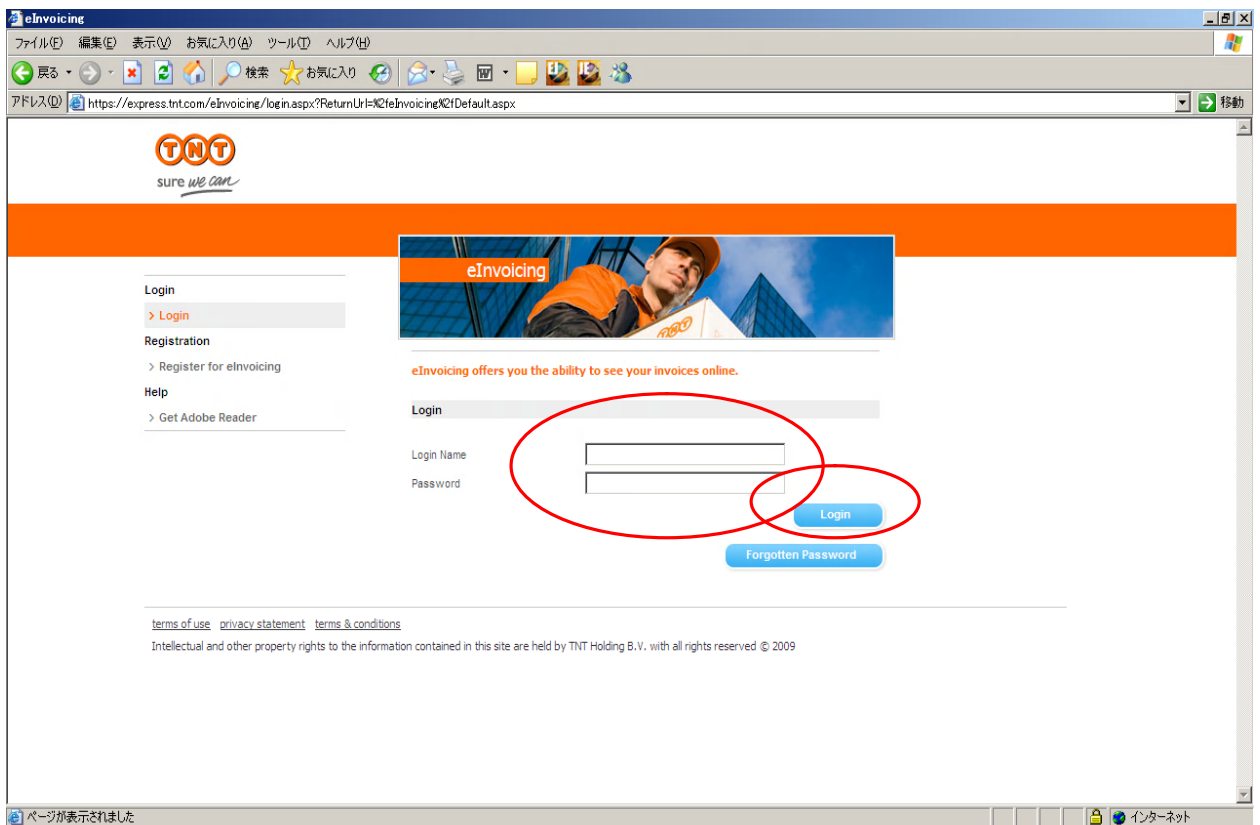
eInvoicing

ファイル(F) 編集(E) 表示(V) お気に入り(A) ツール(T) ヘルプ(H)

戻る 検索 お気に入り

アドレス(D) https://express.tnt.com/eInvoicing/login.aspx?ReturnUrl=%2feInvoicing%2fDefault.aspx 移動

TNT
sure we can

eInvoicing

Login
> Login
Registration
> Register for eInvoicing
Help
> Get Adobe Reader

eInvoicing offers you the ability to see your invoices online.

Login

Login Name
Password

Login

Forgotten Password

terms of use privacy statement terms & conditions

Intellectual and other property rights to the information contained in this site are held by TNT Holding B.V. with all rights reserved © 2009

ページが表示されました

インターネット